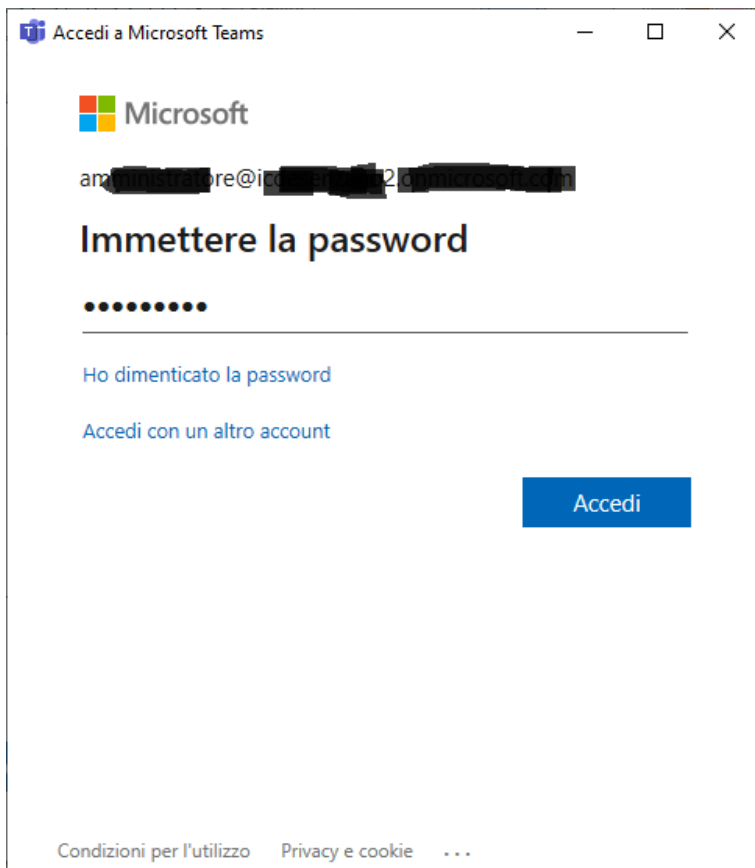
Accedi a Microsoft Teams

Microsoft

am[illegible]ratore@ic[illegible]2.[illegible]microsoft.com

Immettere la password

•••••••••

Ho dimenticato la password

Accedi con un altro account

Accedi

Condizioni per l'utilizzo Privacy e cookie ...